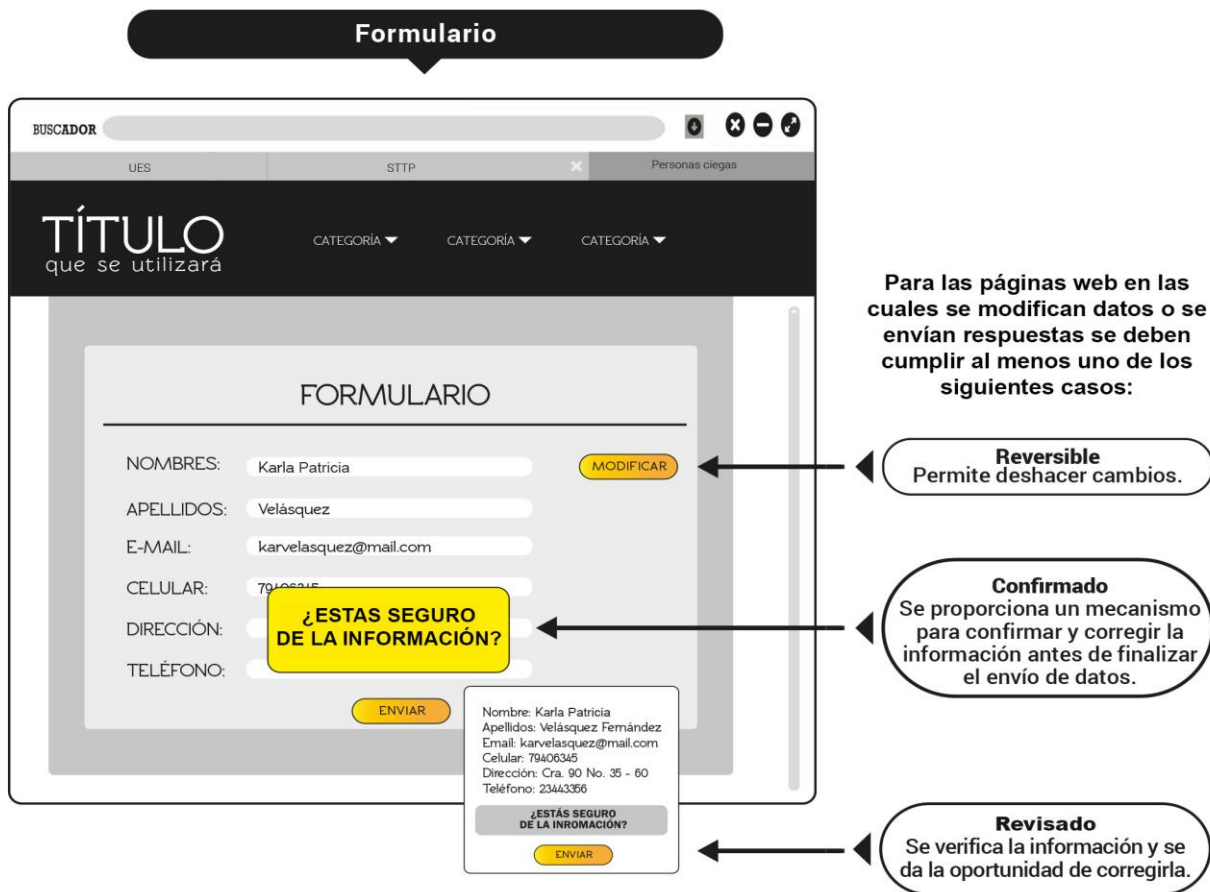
Formulario

BUSCADOR

UES

STTP

Personas ciegas

TÍTULO
que se utilizará

CATEGORÍA

CATEGORÍA

CATEGORÍA

FORMULARIO

NOMBRES: Karla Patricia

MODIFICAR

APELLIDOS: Velásquez

E-MAIL: karvelasquez@mail.com

CELULAR: 79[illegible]

DIRECCIÓN:

TELÉFONO:

¿ESTAS SEGURO DE LA INFORMACIÓN?

ENVIAR

Nombre: Karla Patricia
Apellidos: Velásquez Fernández
Email: karvelasquez@mail.com
Celular: 79406345
Dirección: Cra. 90 No. 35 - 60
Teléfono: 23443356

¿ESTÁS SEGURO DE LA INROMACIÓN?

ENVIAR

Para las páginas web en las cuales se modifican datos o se envían respuestas se deben cumplir al menos uno de los siguientes casos:

Reversible
Permite deshacer cambios.

Confirmado
Se proporciona un mecanismo para confirmar y corregir la información antes de finalizar el envío de datos.

Revisado
Se verifica la información y se da la oportunidad de corregirla.